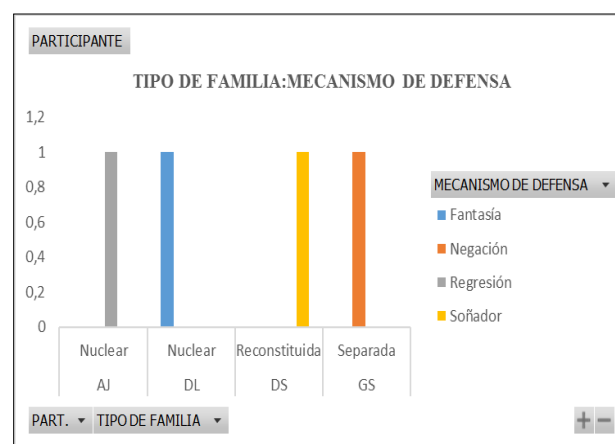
PARTICIPANTE

TIPO DE FAMILIA:MECANISMO DE DEFENSA

1,2
1
0,8
0,6
0,4
0,2
0

Nuclear AJ
Nuclear DL
Reconstituida DS
Separada GS

MECANISMO DE DEFENSA ▾
Fantasía
Negación
Regresión
Soñador

PART. ▾ TIPO DE FAMILIA ▾

+ −